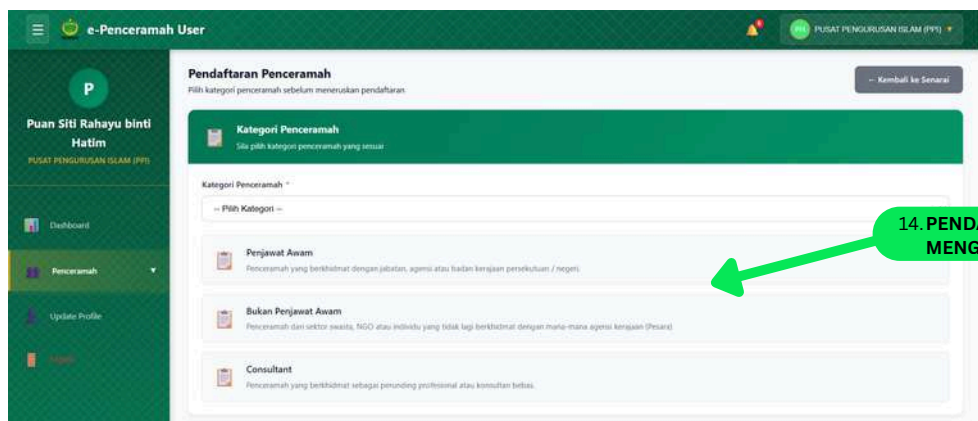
e-Penceramah User

PP PUSAT PENGURUSAN ISLAM (PPI)

P

Puan Siti Rahayu binti Hatim

PUSAT PENGURUSAN ISLAM (PPI)

Dashboard

Penceramah

Update Profile

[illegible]

Pendaftaran Penceramah

Pilih kategori penceramah sebelum meneruskan pendaftaran.

← Kembali ke Senarai

Kategori Penceramah

Sila pilih kategori penceramah yang sesuai

Kategori Penceramah *

-- Pilih Kategori --

Penjawat Awam

Penceramah yang berkhidmat dengan jabatan, agensi atau badan kerajaan persekutuan / negeri.

Bukan Penjawat Awam

Penceramah dari sektor swasta, NGO atau individu yang tidak lagi berkhidmat dengan mana-mana agensi kerajaan (Pesara)

Consultant

Penceramah yang berkhidmat sebagai perunding profesional atau konsultan bebas.

14. PEND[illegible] MENG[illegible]